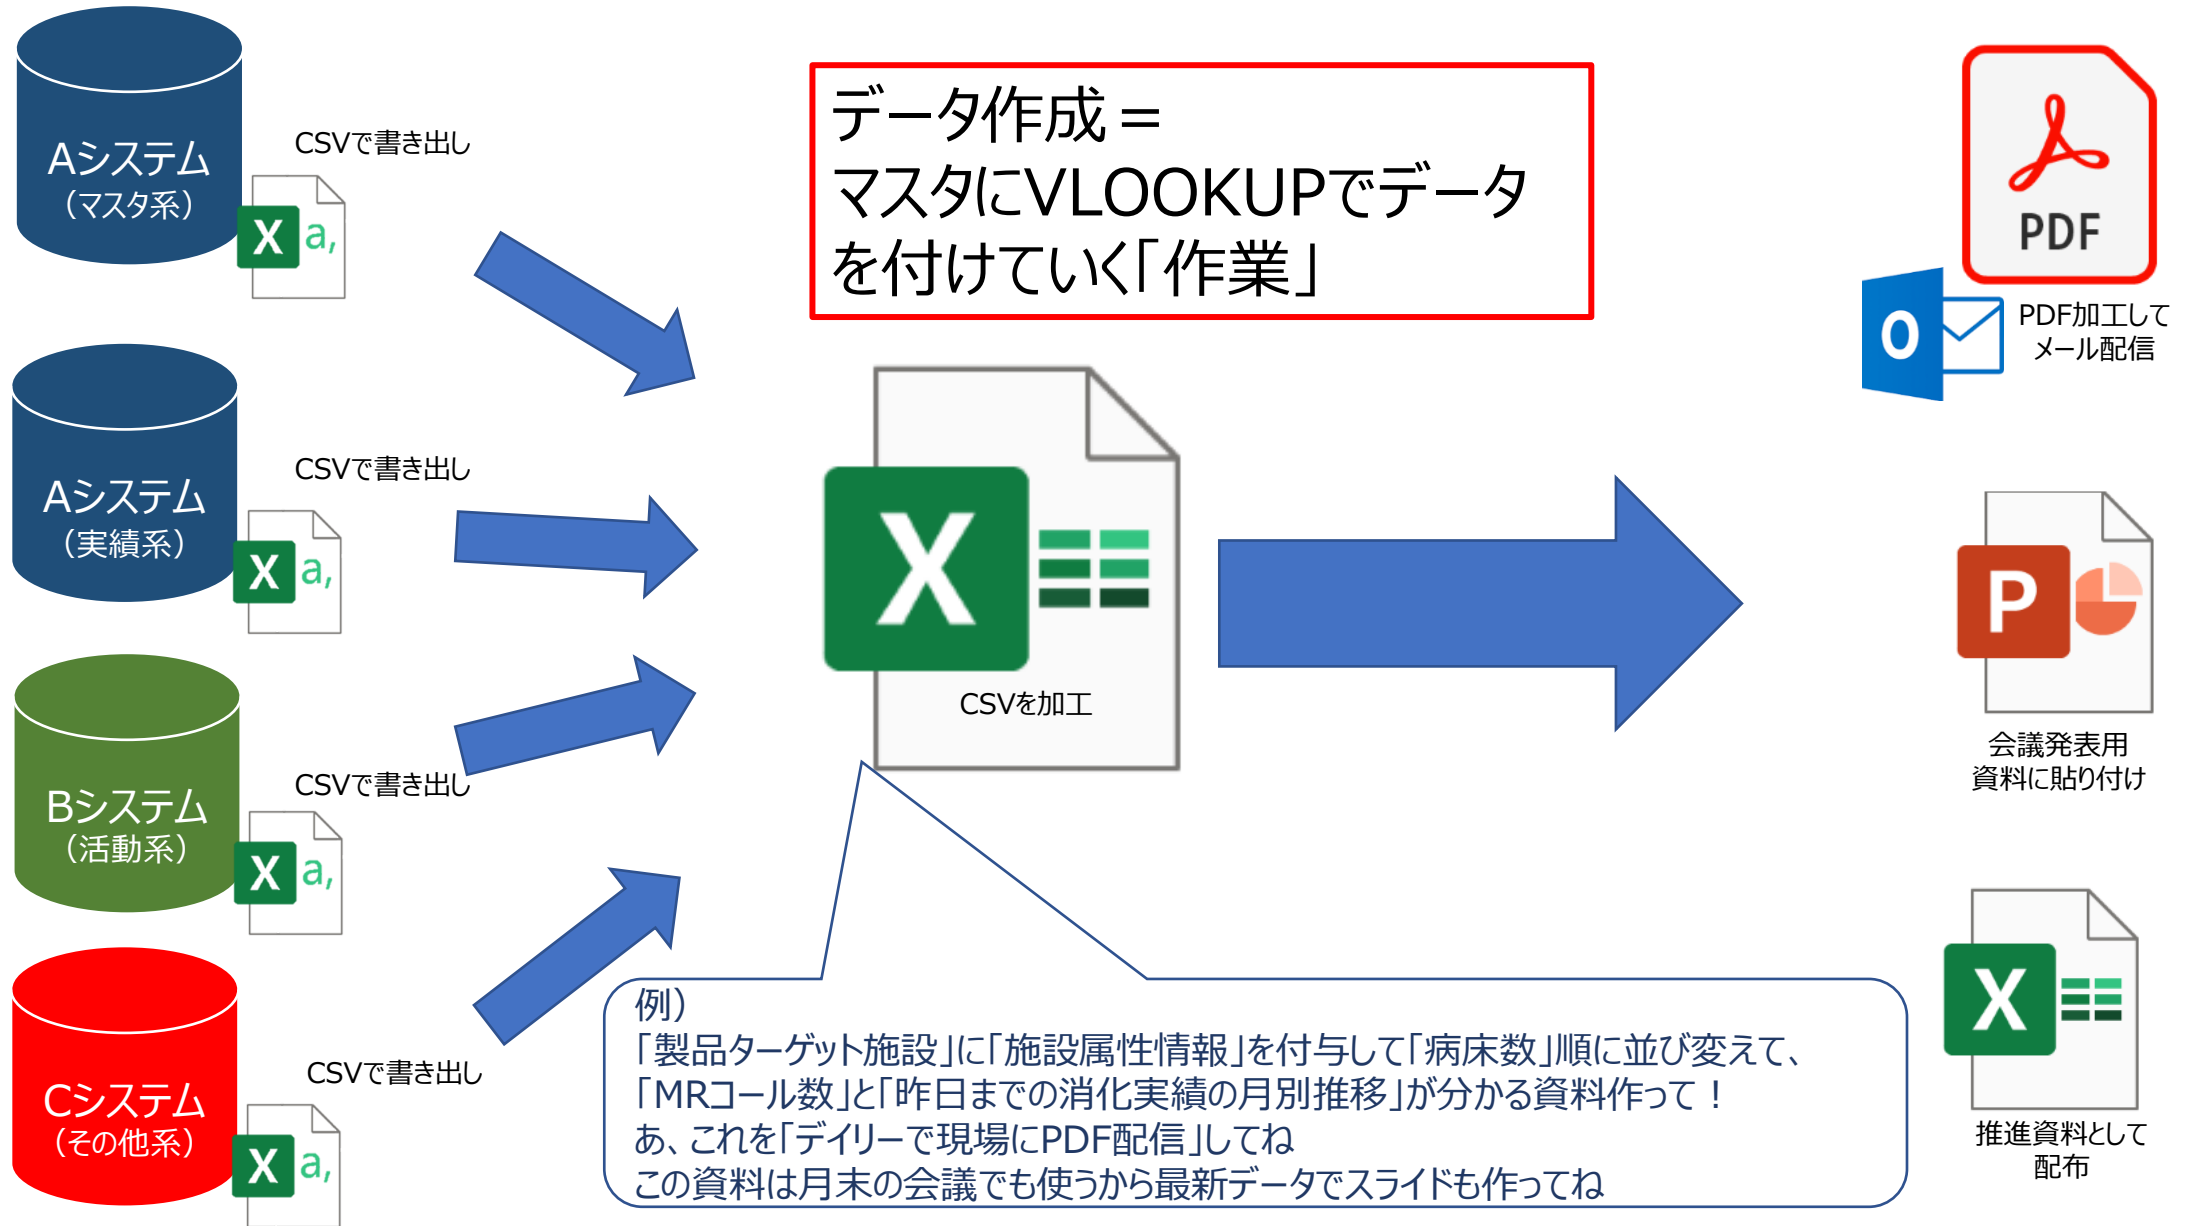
Aシステム
（マスタ系）

CSVで書き出し

X a,

Aシステム
（実績系）

CSVで書き出し

X a,

Bシステム
（活動系）

CSVで書き出し

X a,

Cシステム
（その他系）

CSVで書き出し

X a,

データ作成＝
マスタにVLOOKUPでデータを付けていく「作業」

X

CSVを加工

例）
「製品ターゲット施設」に「施設属性情報」を付与して「病床数」順に並び変えて、
「MRコール数」と「昨日までの消化実績の月別推移」が分かる資料作って！
あ、これを「デイリーで現場にPDF配信」してね
この資料は月末の会議でも使うから最新データでスライドも作ってね

PDF

O

PDF加工して
メール配信

P

会議発表用
資料に貼り付け

X

推進資料として
配布